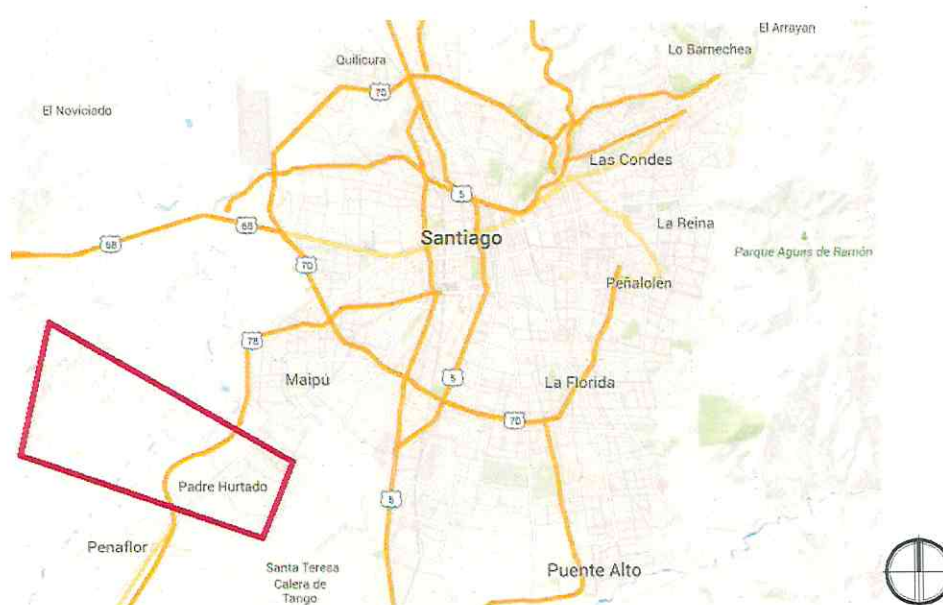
El Arrayan
Lo Barnechea
Quilicura
El Noviciado
70
Las Condes
5
68
68
La Reina
Santiago
70
Parque Aguas de Ramón
Peñalolen
78
Maipú
5
La Florida
70
Padre Hurtado
5
Penaflor
Santa Teresa
Calera de Tango
Puente Alto